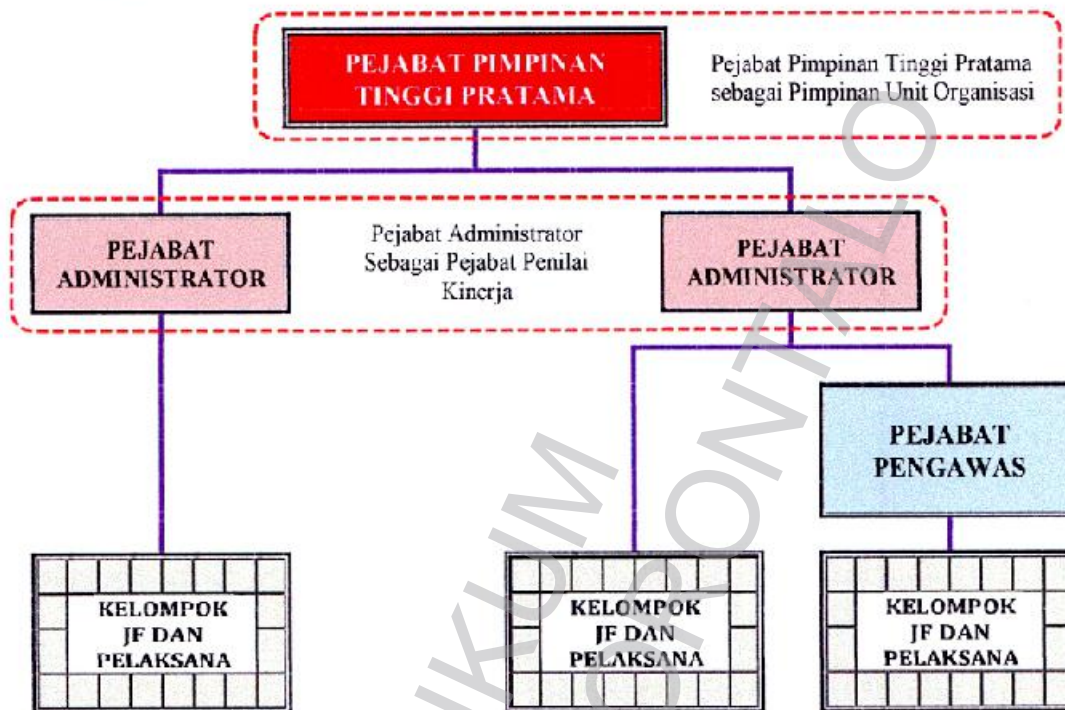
PEJABAT PIMPINAN TINGGI PRATAMA

Pejabat Pimpinan Tinggi Pratama sebagai Pimpinan Unit Organisasi

PEJABAT ADMINISTRATOR

Pejabat Administrator Sebagai Pejabat Penilai Kinerja

PEJABAT ADMINISTRATOR

PEJABAT PENGAWAS

KELOMPOK JF DAN PELAKSANA

KELOMPOK JF DAN PELAKSANA

KELOMPOK JF DAN PELAKSANA

HUKUM GORONTALO